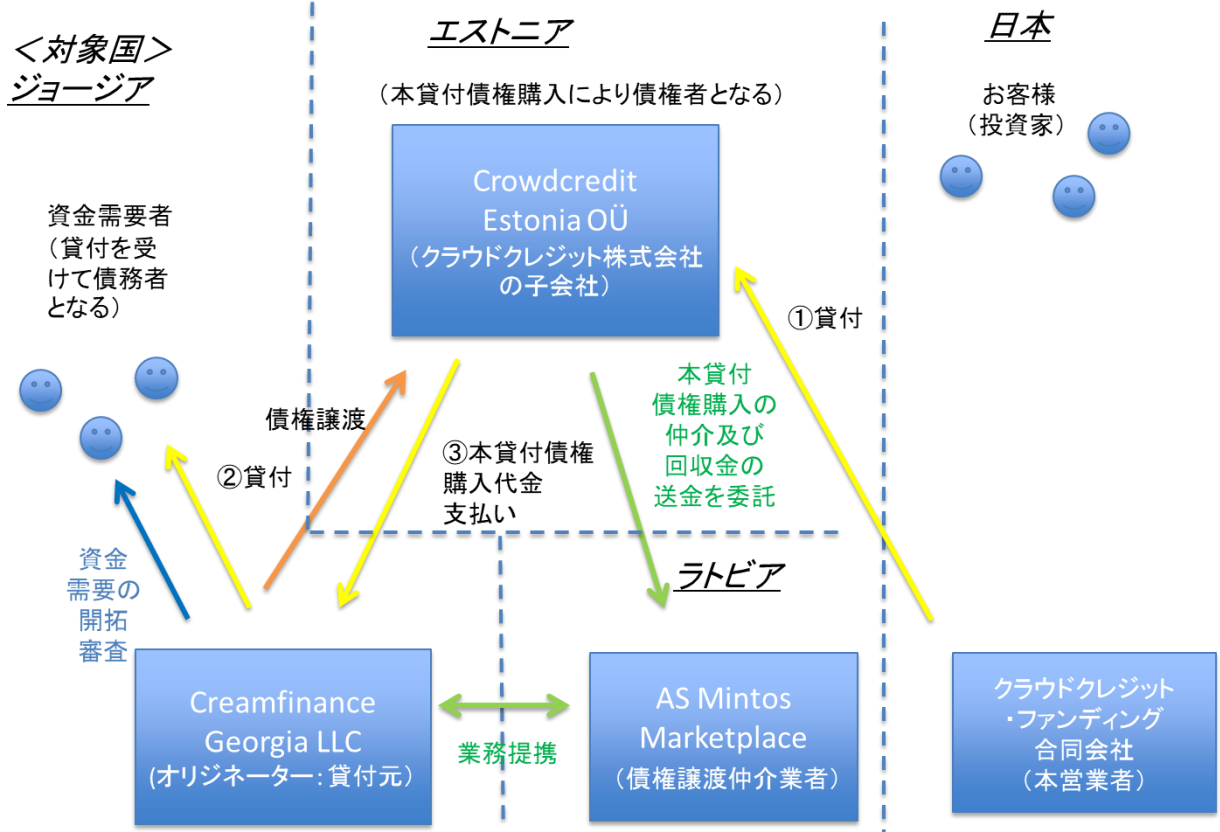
＜対象国＞
ジョージア

エストニア

（本貸付債権購入により債権者となる）

日本

お客様
（投資家）

Crowdcredit Estonia OÜ
（クラウドクレジット株式会社の子会社）

資金需要者
（貸付を受けて債務者となる）

①貸付

本貸付債権購入の仲介及び回収金の送金を委託

債権譲渡

②貸付

③本貸付債権購入代金支払い

ラトビア

資金需要の開拓審査

Creamfinance Georgia LLC
(オリジネーター：貸付元)

業務提携

AS Mintos Marketplace
（債権譲渡仲介業者）

クラウドクレジット・ファンディング合同会社
（本営業者）